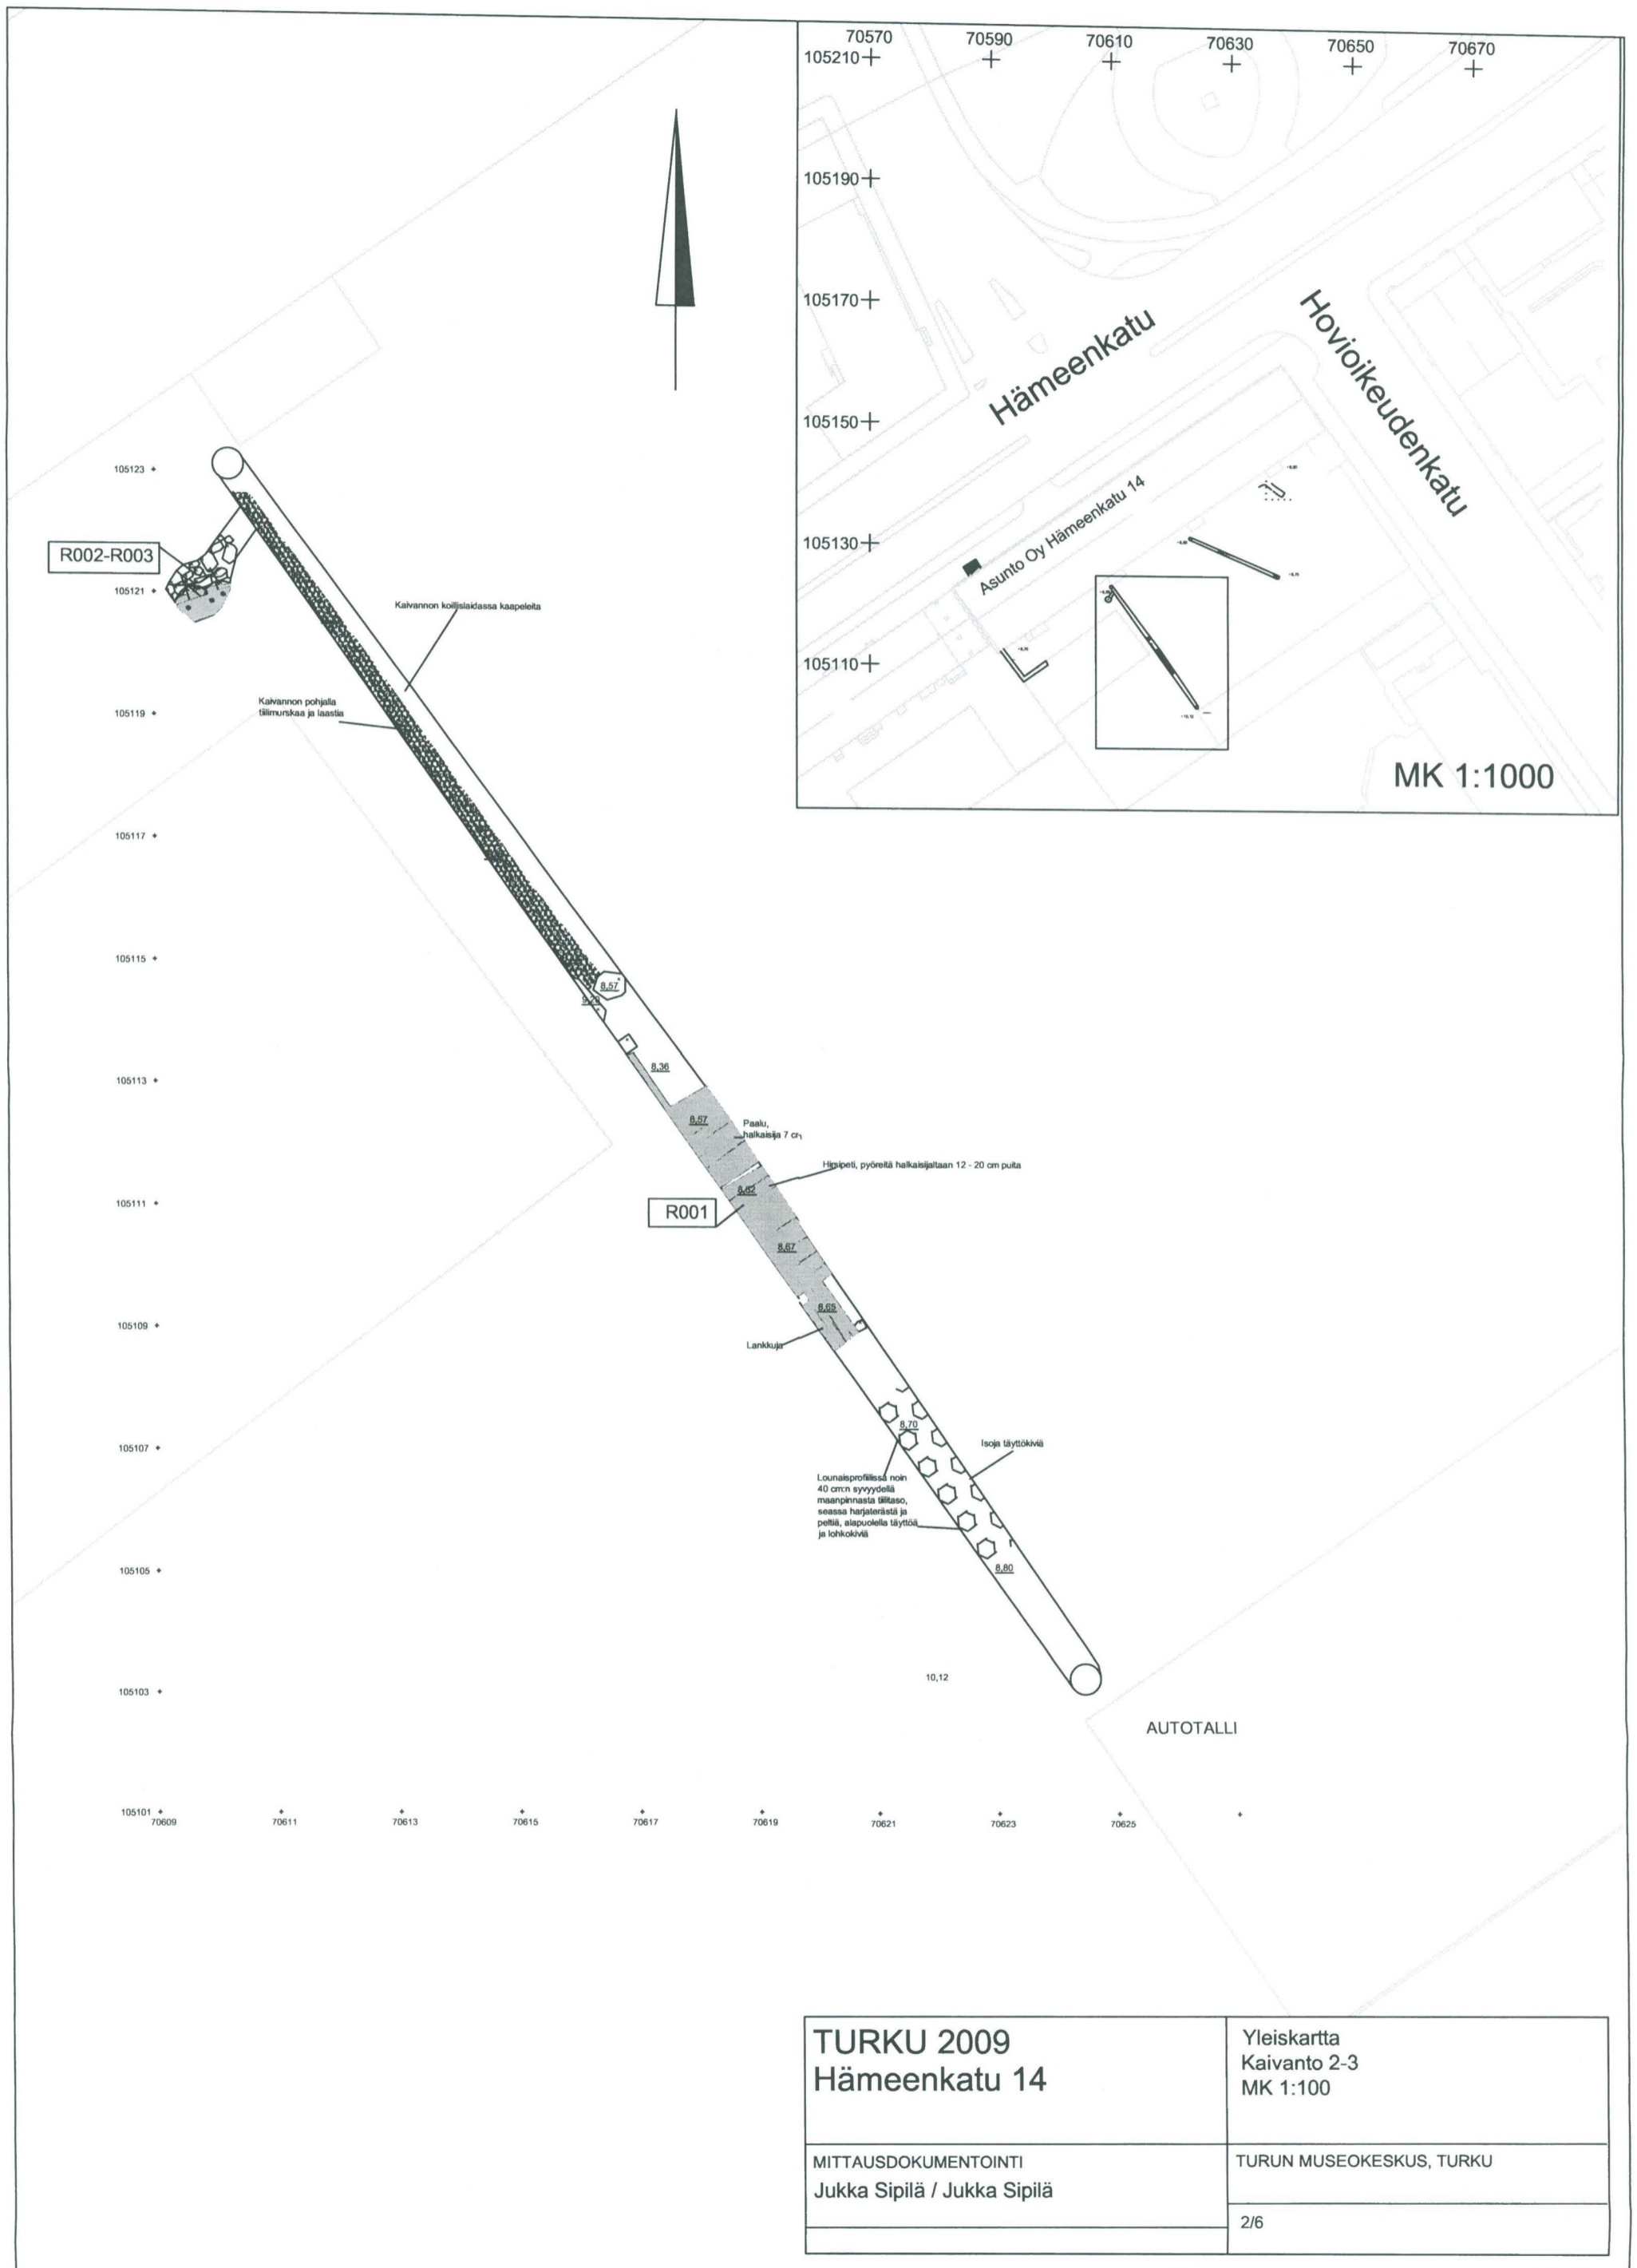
70570
70590
70610
70630
70650
70670
105210
105190
105170
105150
105130
105110

Hämeenkatu
Hovioikeudenkatu
Asunto Oy Hämeenkatu 14

MK 1:1000

105123
105121
105119
105117
105115
105113
105111
105109
105107
105105
105103
105101

R002-R003

Kaivannon koilllslaidassa kaapeleita

Kaivannon pohjalla tiilimurskaa ja laastia

8,57
8,36
8,57
Paalu, halkaisija 7 cm
Hirsipeti, pyöreitä halkaisijaltaan 12 - 20 cm puita
8,62
R001
8,67
8,65
Lankkuja
8,70
Isoja täyttökiviä
Lounaisprofiilissa noin 40 cm:n syvyydellä maanpinnasta tiilitaso, seassa harjaterästä ja peltiä, alapuolella täyttöä ja lohkokiviä
8,80
10,12
AUTOTALLI

70609
70611
70613
70615
70617
70619
70621
70623
70625

| TURKU 2009<br>Hämeenkatu 14 | Yleiskartta<br>Kaivanto 2-3<br>MK 1:100 |
|---|---|
| MITTAUSDOKUMENTOINTI<br>Jukka Sipilä / Jukka Sipilä | TURUN MUSEOKESKUS, TURKU |
| | 2/6 |